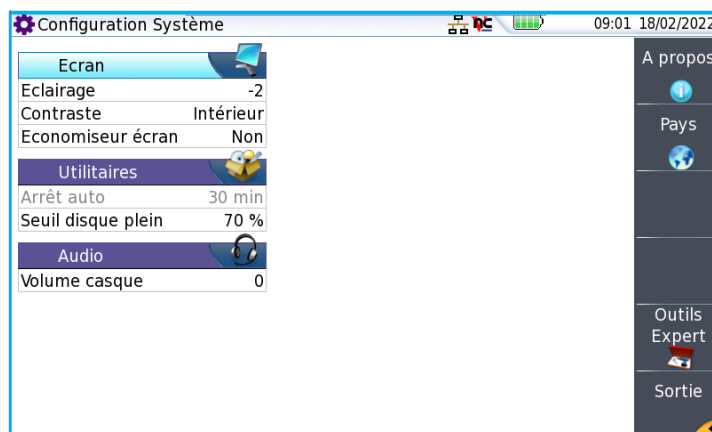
Configuration Système
DC
09:01 18/02/2022

Ecran
Eclairage -2
Contraste Intérieur
Economiseur écran Non

Utilitaires
Arrêt auto 30 min
Seuil disque plein 70 %

Audio
Volume casque 0

A propos
Pays
Outils Expert
Sortie